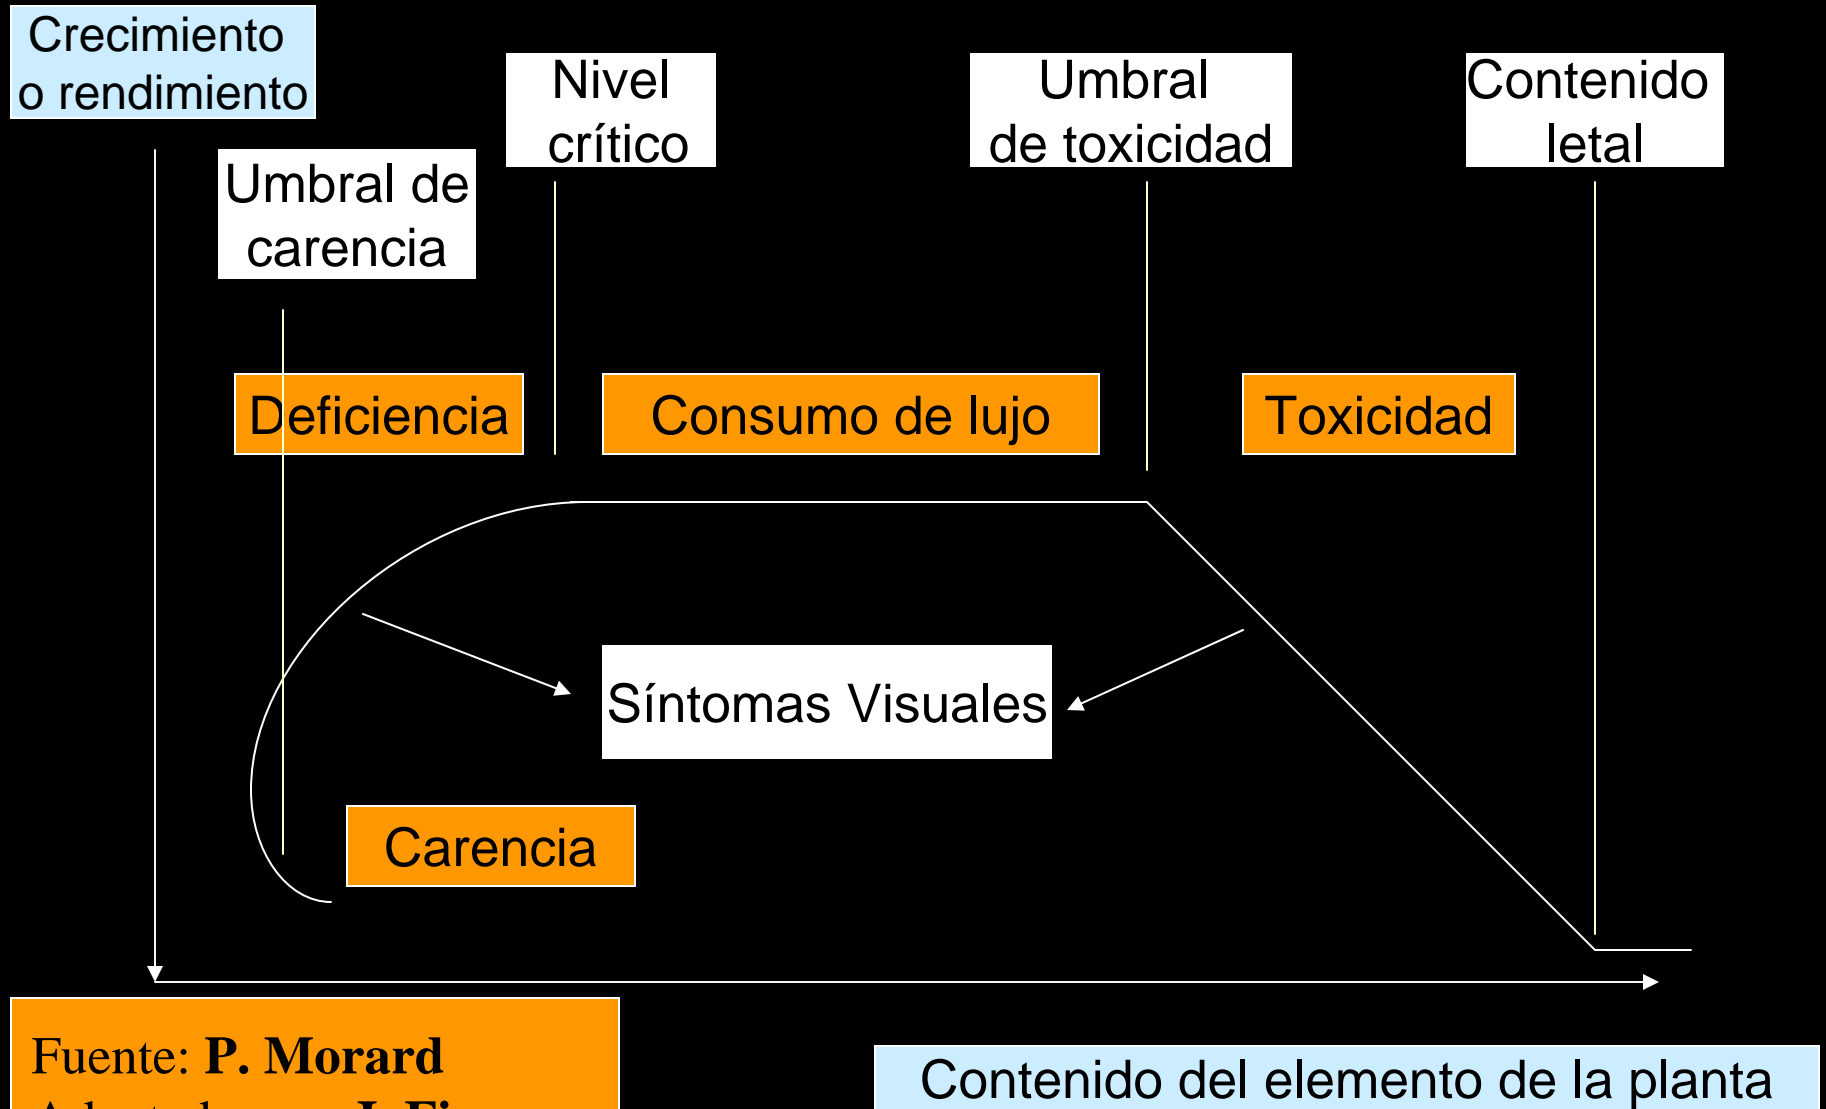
Crecimiento o rendimiento

Nivel crítico

Umbral de toxicidad

Contenido letal

Umbral de carencia

Deficiencia

Consumo de lujo

Toxicidad

Síntomas Visuales

Carencia

Fuente: **P. Morard**
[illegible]

Contenido del elemento de la planta